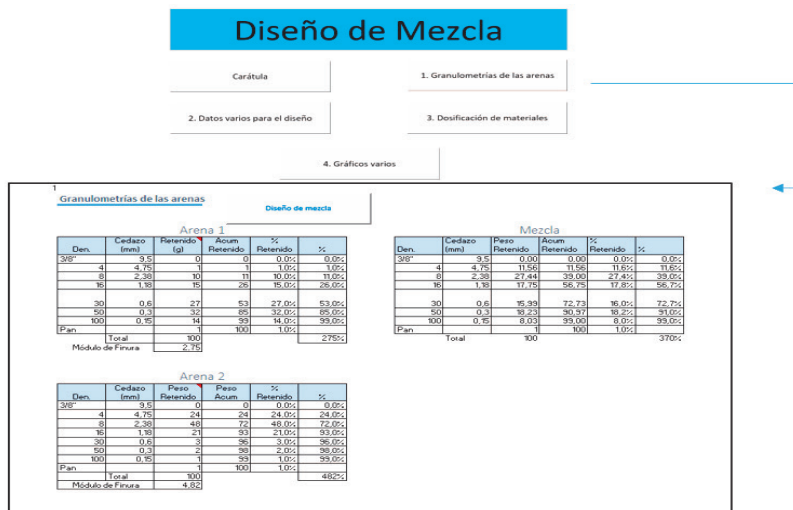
Diseño de Mezcla

Carátula

1. Granulometrías de las arenas

2. Datos varios para el diseño

3. Dosificación de materiales

4. Gráficos varios

1

Granulometrías de las arenas

Diseño de mezcla

Arena 1

| Den. | Cedazo (mm) | Retenido (g) | Acum Retenido | % Retenido | % |
|---|---|---|---|---|---|
| 3/8" | 9,5 | 0 | 0 | 0,0% | 0,0% |
| 4 | 4,75 | 1 | 1 | 1,0% | 1,0% |
| 8 | 2,38 | 10 | 11 | 10,0% | 11,0% |
| 16 | 1,18 | 15 | 26 | 15,0% | 26,0% |
| 30 | 0,6 | 27 | 53 | 27,0% | 53,0% |
| 50 | 0,3 | 32 | 85 | 32,0% | 85,0% |
| 100 | 0,15 | 14 | 99 | 14,0% | 99,0% |
| Pan | | 1 | 100 | 1,0% | |
| | Total | 100 | | | 275% |
| Módulo de Finura | | 2,75 | | | |

Mezcla

| Den. | Cedazo (mm) | Peso Retenido | Acum Retenido | % Retenido | % |
|---|---|---|---|---|---|
| 3/8" | 9,5 | 0,00 | 0,00 | 0,0% | 0,0% |
| 4 | 4,75 | 11,56 | 11,56 | 11,6% | 11,6% |
| 8 | 2,38 | 27,44 | 39,00 | 27,4% | 39,0% |
| 16 | 1,18 | 17,75 | 56,75 | 17,8% | 56,7% |
| 30 | 0,6 | 15,99 | 72,73 | 16,0% | 72,7% |
| 50 | 0,3 | 18,23 | 90,97 | 18,2% | 91,0% |
| 100 | 0,15 | 8,03 | 99,00 | 8,0% | 99,0% |
| Pan | | 1 | 100 | 1,0% | |
| | Total | 100 | | | 370% |

Arena 2

| Den. | Cedazo (mm) | Peso Retenido | Peso Acum | % Retenido | % |
|---|---|---|---|---|---|
| 3/8" | 9,5 | 0 | 0 | 0,0% | 0,0% |
| 4 | 4,75 | 24 | 24 | 24,0% | 24,0% |
| 8 | 2,38 | 48 | 72 | 48,0% | 72,0% |
| 16 | 1,18 | 21 | 93 | 21,0% | 93,0% |
| 30 | 0,6 | 3 | 96 | 3,0% | 96,0% |
| 50 | 0,3 | 2 | 98 | 2,0% | 98,0% |
| 100 | 0,15 | 1 | 99 | 1,0% | 99,0% |
| Pan | | 1 | 100 | 1,0% | |
| | Total | 100 | | | 482% |
| Módulo de Finura | | 4,82 | | | |